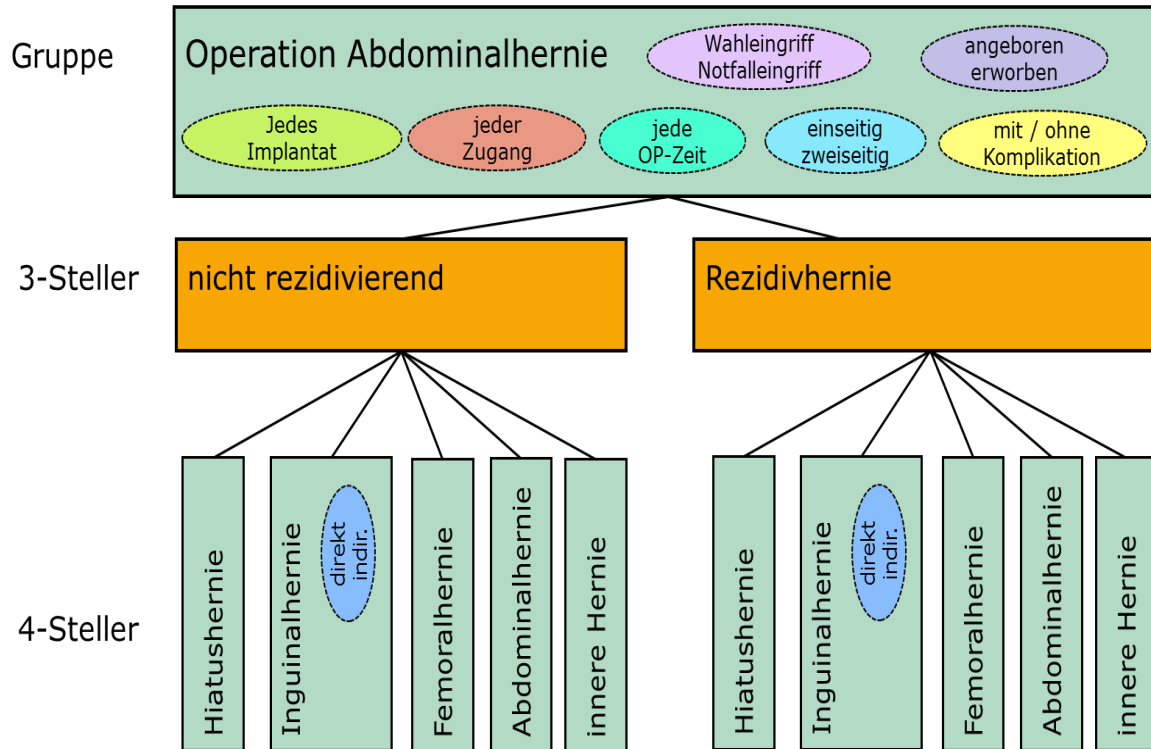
Gruppe

Operation Abdominalhernie

Wahleingriff
Notfalleingriff

angeboren
erworben

Jedes
Implantat

jeder
Zugang

jede
OP-Zeit

einseitig
zweiseitig

mit / ohne
Komplikation

3-Steller

nicht rezidivierend

Rezidivhernie

4-Steller

Hiatushernie

Inguinalhernie

direkt
indir.

Femoralhernie

Abdominalhernie

innere Hernie

Hiatushernie

Inguinalhernie

direkt
indir.

Femoralhernie

Abdominalhernie

innere Hernie